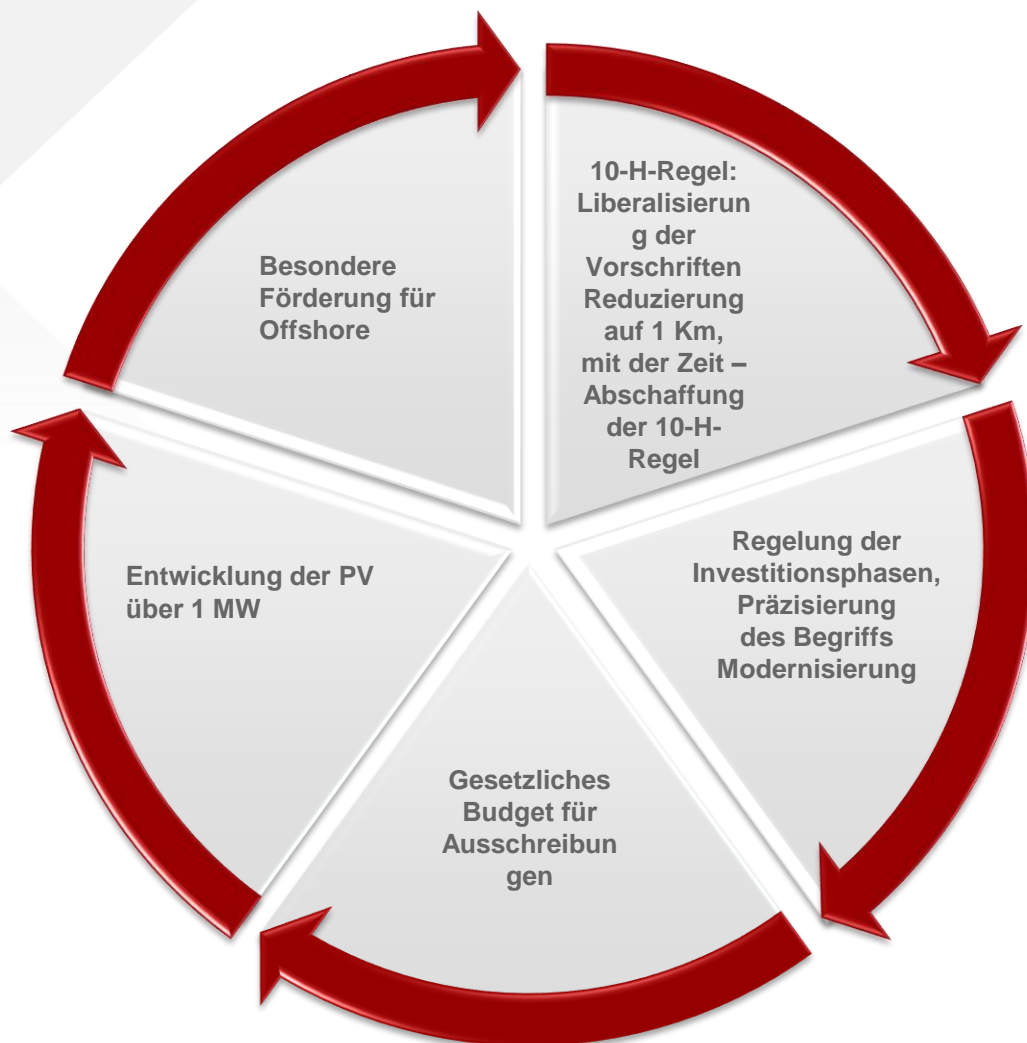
10-H-Regel: Liberalisierung der Vorschriften Reduzierung auf 1 Km, mit der Zeit – Abschaffung der 10-H-Regel

Regelung der Investitionsphasen, Präzisierung des Begriffs Modernisierung

Gesetzliches Budget für Ausschreibungen

Entwicklung der PV über 1 MW

Besondere Förderung für Offshore